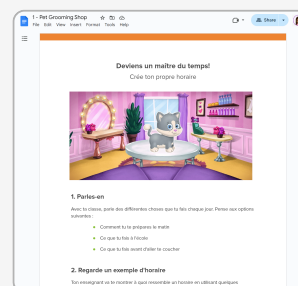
1 - Pet Grooming Shop
File Edit View Insert Format Tools Help
Share

Deviens un maître du temps!
Crée ton propre horaire

1. Parles-en

Avec ta classe, parle des différentes choses que tu fais chaque jour. Pense aux options suivantes :

Comment tu te prépares le matin
Ce que tu fais à l'école
Ce que tu fais avant d'aller te coucher

2. Regarde un exemple d'horaire

Ton enseignant va te montrer à quoi ressemble un horaire en utilisant quelques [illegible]